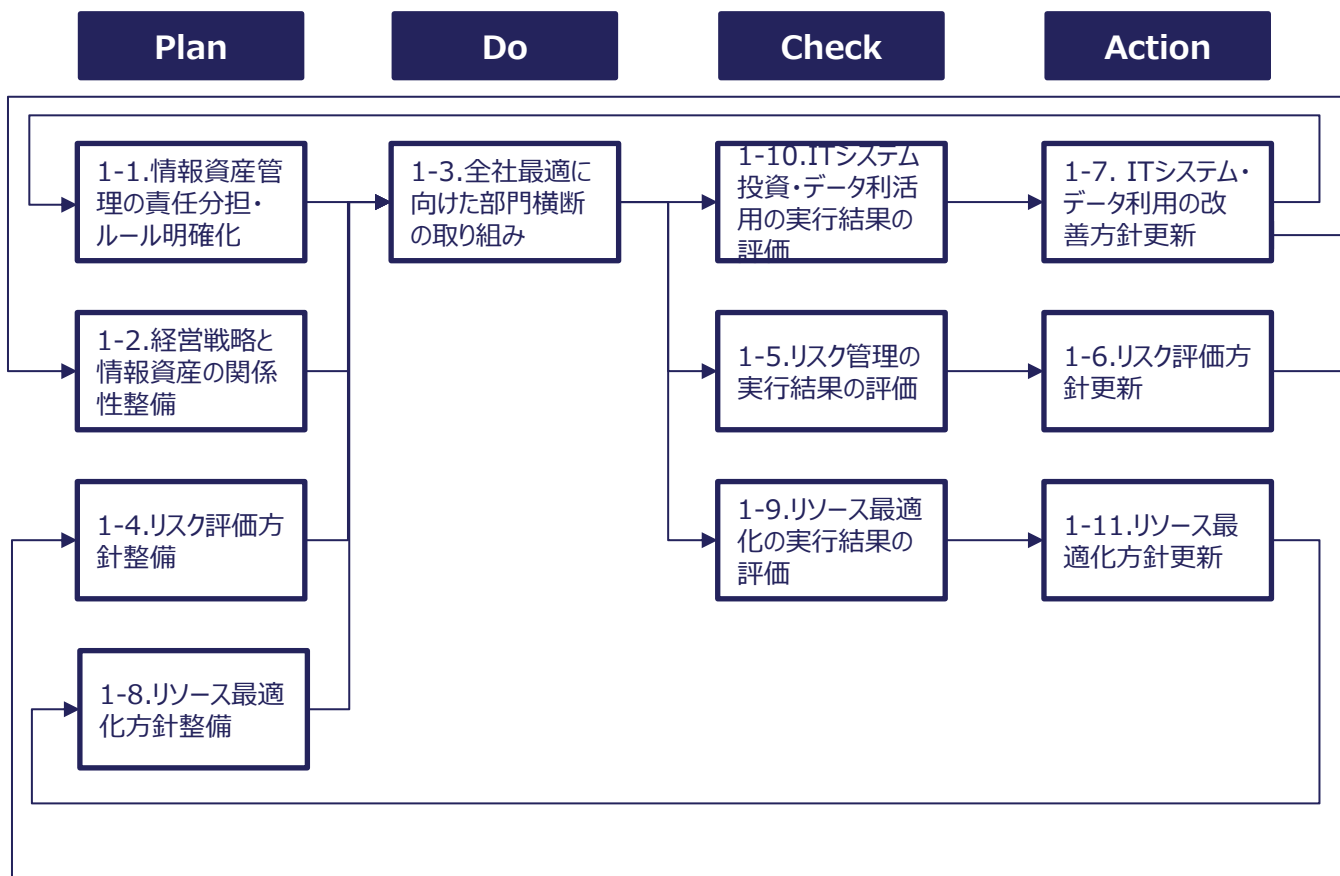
Plan

Do

Check

Action

1-1.情報資産管理の責任分担・ルール明確化

1-3.全社最適に向けた部門横断の取り組み

1-10.ITシステム投資・データ利活用の実行結果の評価

1-7. ITシステム・データ利用の改善方針更新

1-2.経営戦略と情報資産の関係性整備

1-5.リスク管理の実行結果の評価

1-6.リスク評価方針更新

1-4.リスク評価方針整備

1-9.リソース最適化の実行結果の評価

1-11.リソース最適化方針更新

1-8.リソース最適化方針整備